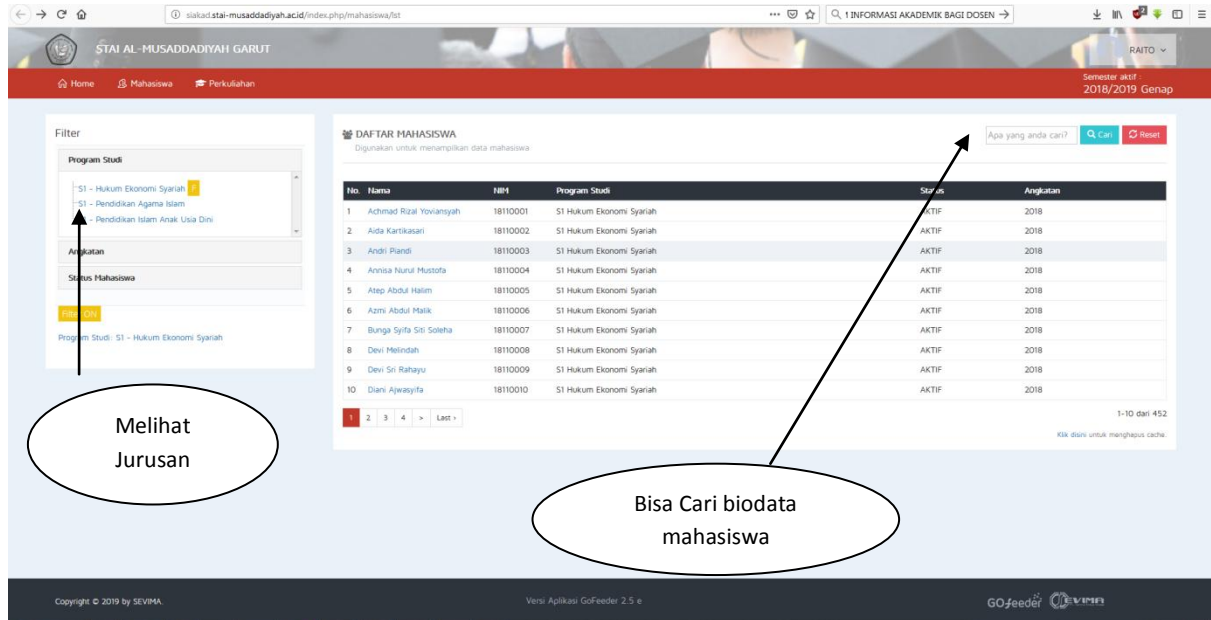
siakad.stai-musaddadiyah.ac.id/index.php/mahasiswa/lst

1 INFORMASI AKADEMIK BAGI DOSEN →

STAI AL-MUSADDADIYAH GARUT

RAITO

Home Mahasiswa Perkuliahan

Semester aktif :
2018/2019 Genap

Filter

Program Studi

S1 - Hukum Ekonomi Syariah
S1 - Pendidikan Agama Islam
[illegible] - Pendidikan Islam Anak Usia Dini

Angkatan

Status Mahasiswa

Filter ON

Program Studi : S1 - Hukum Ekonomi Syariah

DAFTAR MAHASISWA
Digunakan untuk menampilkan data mahasiswa

Apa yang anda cari? Cari Reset

| No. | Nama | NIM | Program Studi | Status | Angkatan |
|---|---|---|---|---|---|
| 1 | Achmad Rizal Yoviansyah | 18110001 | S1 Hukum Ekonomi Syariah | AKTIF | 2018 |
| 2 | Aida Kartikasari | 18110002 | S1 Hukum Ekonomi Syariah | AKTIF | 2018 |
| 3 | Andri Piandi | 18110003 | S1 Hukum Ekonomi Syariah | AKTIF | 2018 |
| 4 | Annisa Nurul Mustofa | 18110004 | S1 Hukum Ekonomi Syariah | AKTIF | 2018 |
| 5 | Atep Abdul Halim | 18110005 | S1 Hukum Ekonomi Syariah | AKTIF | 2018 |
| 6 | Azmi Abdul Malik | 18110006 | S1 Hukum Ekonomi Syariah | AKTIF | 2018 |
| 7 | Bunga Syifa Siti Soleha | 18110007 | S1 Hukum Ekonomi Syariah | AKTIF | 2018 |
| 8 | Devi Melindah | 18110008 | S1 Hukum Ekonomi Syariah | AKTIF | 2018 |
| 9 | Devi Sri Rahayu | 18110009 | S1 Hukum Ekonomi Syariah | AKTIF | 2018 |
| 10 | Diani Ajwasyifa | 18110010 | S1 Hukum Ekonomi Syariah | AKTIF | 2018 |

1 2 3 4 > Last ›

1-10 dari 452

Klik disini untuk menghapus cache.

Melihat Jurusan

Bisa Cari biodata mahasiswa

Copyright © 2019 by SEVIMA.

Versi Aplikasi GoFeeder 2.5 e

GOfeeder SEVIMA